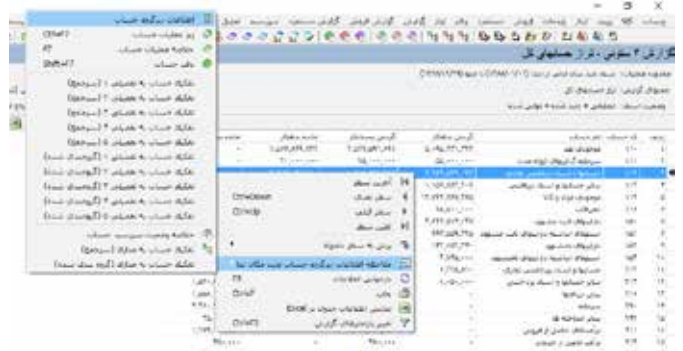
اطلاعات برگه حساب
Ctrl+F7
F7
Shift+F7

گزارش ۴ ستونی - تراز حسابهای کل

افزودن سطر
سطر بعدی
سطر قبلی
حذف سطر
پرش به سطر دلخواه
مشاهده اطلاعات برگه حساب تخت مکان نما
پیش نمایش
چاپ
انتقال اطلاعات جدول به Excel
تغییر پارامترهای گزارش
Ctrl+Down
Ctrl+Up
Ctrl+P
Ctrl+F6